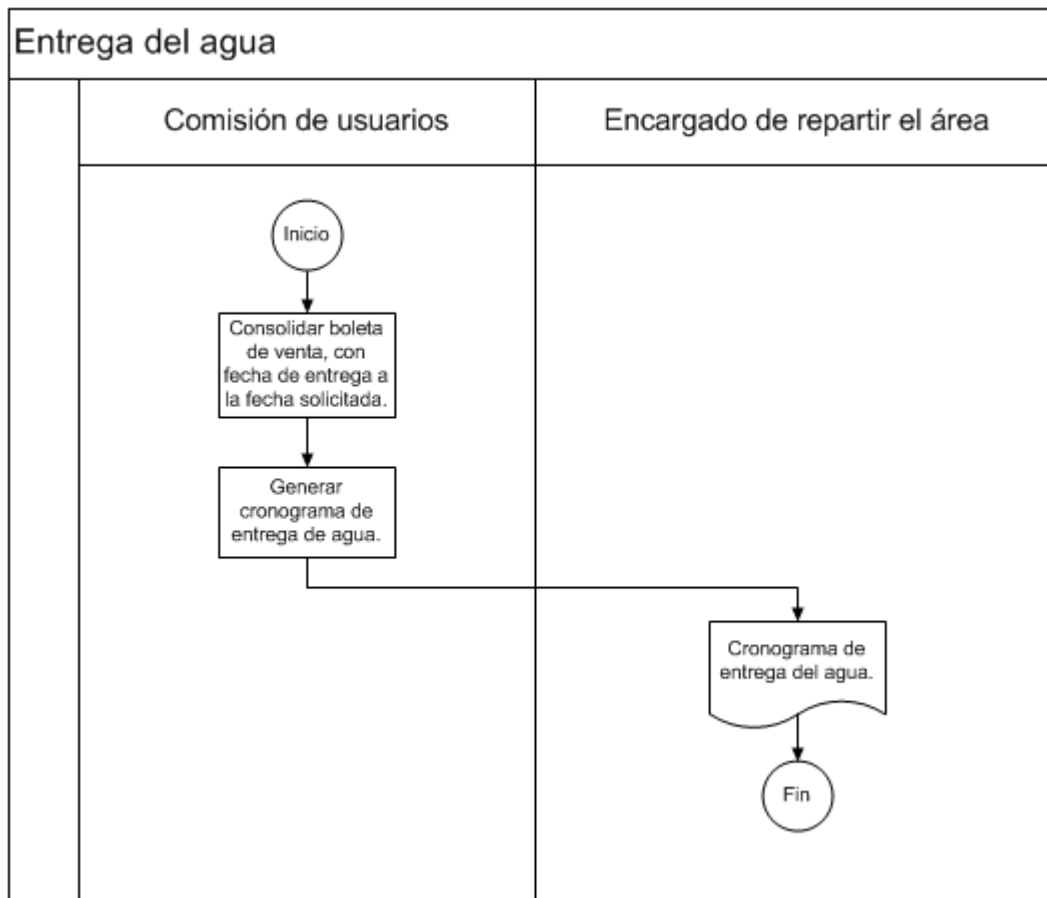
Entrega del agua

Comisión de usuarios

Encargado de repartir el área

Inicio

Consolidar boleta de venta, con fecha de entrega a la fecha solicitada.

Generar cronograma de entrega de agua.

Cronograma de entrega del agua.

Fin